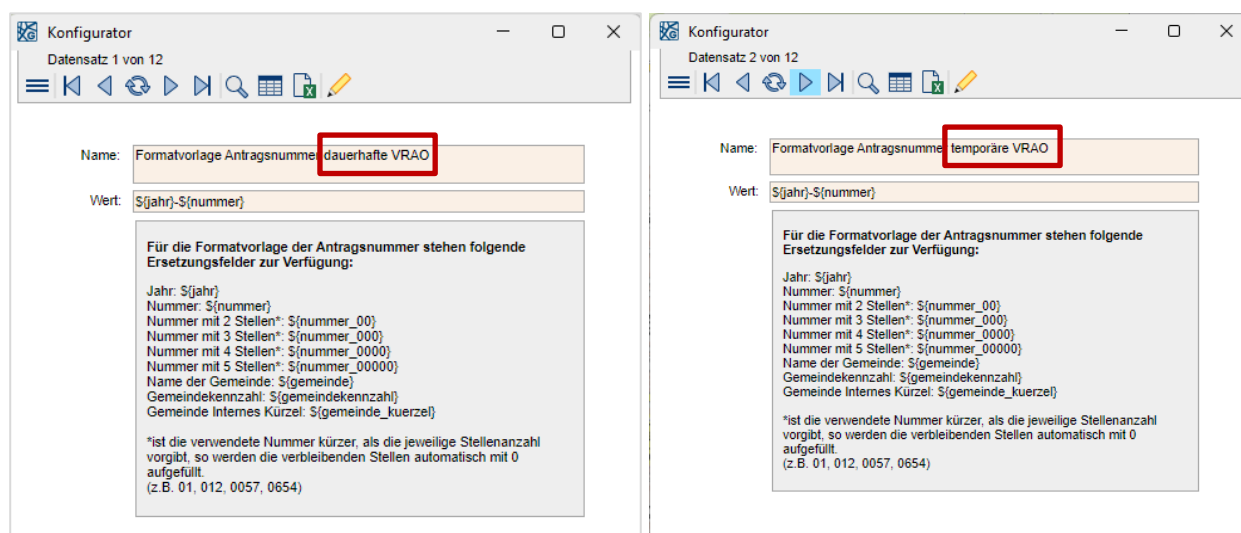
Konfigurator

Datensatz 1 von 12

Name: Formatvorlage Antragsnummer dauerhafte VRAO

Wert: ${jahr}-${nummer}

**Für die Formatvorlage der Antragsnummer stehen folgende Ersetzungsfelder zur Verfügung:**

Jahr: ${jahr}
Nummer: ${nummer}
Nummer mit 2 Stellen*: ${nummer_00}
Nummer mit 3 Stellen*: ${nummer_000}
Nummer mit 4 Stellen*: ${nummer_0000}
Nummer mit 5 Stellen*: ${nummer_00000}
Name der Gemeinde: ${gemeinde}
Gemeindekennzahl: ${gemeindekennzahl}
Gemeinde Internes Kürzel: ${gemeinde_kuerzel}

*ist die verwendete Nummer kürzer, als die jeweilige Stellenanzahl vorgibt, so werden die verbleibenden Stellen automatisch mit 0 aufgefüllt.
(z.B. 01, 012, 0057, 0654)

Konfigurator

Datensatz 2 von 12

Name: Formatvorlage Antragsnummer temporäre VRAO

Wert: ${jahr}-${nummer}

**Für die Formatvorlage der Antragsnummer stehen folgende Ersetzungsfelder zur Verfügung:**

Jahr: ${jahr}
Nummer: ${nummer}
Nummer mit 2 Stellen*: ${nummer_00}
Nummer mit 3 Stellen*: ${nummer_000}
Nummer mit 4 Stellen*: ${nummer_0000}
Nummer mit 5 Stellen*: ${nummer_00000}
Name der Gemeinde: ${gemeinde}
Gemeindekennzahl: ${gemeindekennzahl}
Gemeinde Internes Kürzel: ${gemeinde_kuerzel}

*ist die verwendete Nummer kürzer, als die jeweilige Stellenanzahl vorgibt, so werden die verbleibenden Stellen automatisch mit 0 aufgefüllt.
(z.B. 01, 012, 0057, 0654)